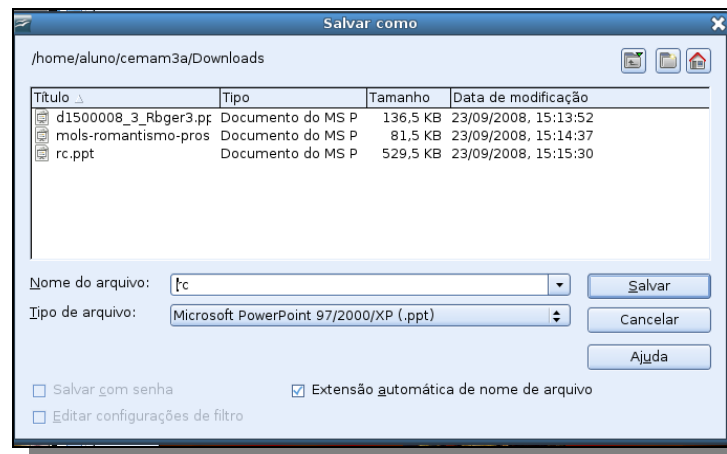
Salvar como

/home/aluno/cemam3a/Downloads

| Título | Tipo | Tamanho | Data de modificação |
|---|---|---|---|
| d1500008_3_Rbger3.pp | Documento do MS P | 136,5 KB | 23/09/2008, 15:13:52 |
| mols-romantismo-pros | Documento do MS P | 81,5 KB | 23/09/2008, 15:14:37 |
| rc.ppt | Documento do MS P | 529,5 KB | 23/09/2008, 15:15:30 |

Nome do arquivo: rc

Tipo de arquivo: Microsoft PowerPoint 97/2000/XP (.ppt)

Salvar

Cancelar

Ajuda

Salvar com senha

Extensão automática de nome de arquivo

Editar configurações de filtro